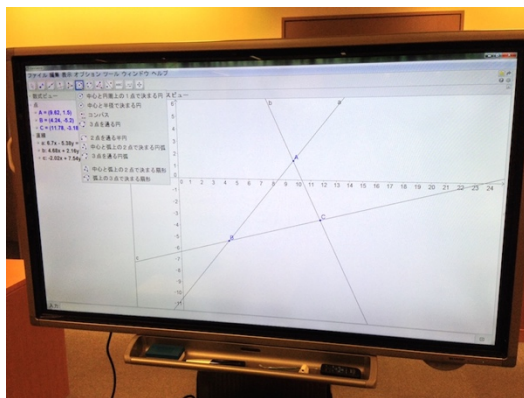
ファイル 編集 表示 オプション ツール ウィンドウ ヘルプ

数式ビュー
点
A = (9.62, 1.5)
B = (4.34, -5.2)
C = (11.76, -3.18
直線
a: 6.7x - 5.58y =
b: 4.98x + 2.19y
c: -2.02x + 7.04y

中心と円周上の1点で決まる円
中心と半径で決まる円
コンパス
3点を通る円
2点を通る半円
中心と弧上の2点で決まる円弧
3点を通る円弧
中心と弧上の2点で決まる扇形
弧上の3点で決まる扇形

グラフィックスビュー

A
B
C
a
b
c

1 2 3 4 5 6 7 8 9 10 11 12 13 14 15 16 17 18 19 20 21 22 23 24